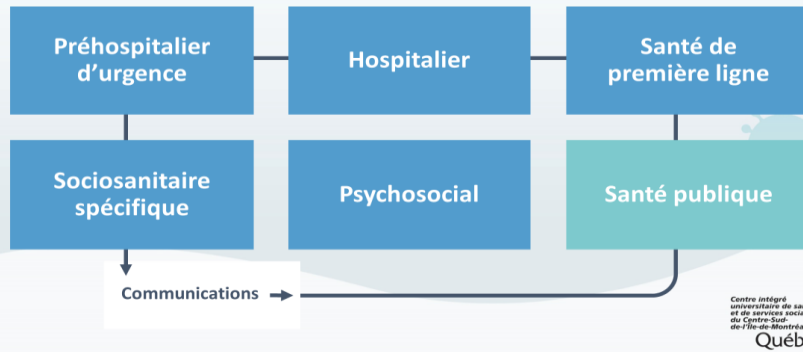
Préhospitalier d'urgence

Hospitalier

Santé de première ligne

Sociosanitaire spécifique

Psychosocial

Santé publique

Communications

Centre intégré universitaire de sa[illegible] et de services socia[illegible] du Centre-Sud-de-l'Île-de-Montréa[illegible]
Québ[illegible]